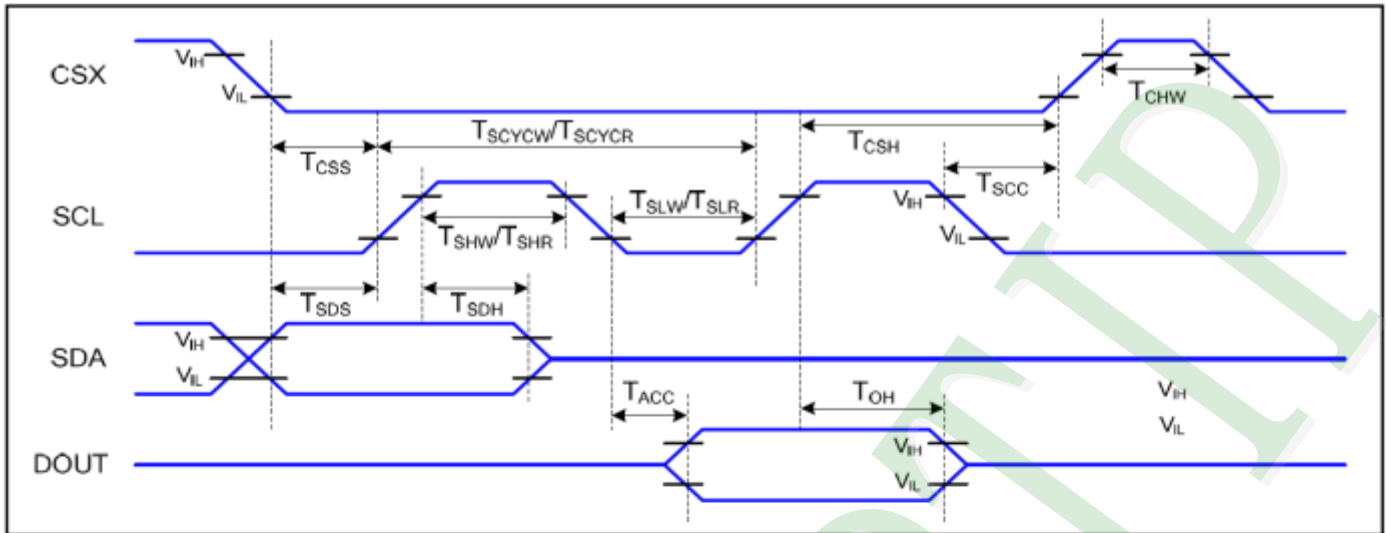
CSX
$V_{IH}$
$V_{IL}$
$T_{CHW}$
$T_{SCYCW}/T_{SCYCR}$
$T_{CSS}$
$T_{CSH}$
$T_{SCC}$
SCL
$V_{IH}$
$V_{IL}$
$T_{SHW}/T_{SHR}$
$T_{SLW}/T_{SLR}$
$T_{SDS}$
$T_{SDH}$
SDA
$V_{IH}$
$V_{IL}$
$V_{IH}$
$V_{IL}$
$T_{ACC}$
$T_{OH}$
DOUT
$V_{IH}$
$V_{IL}$